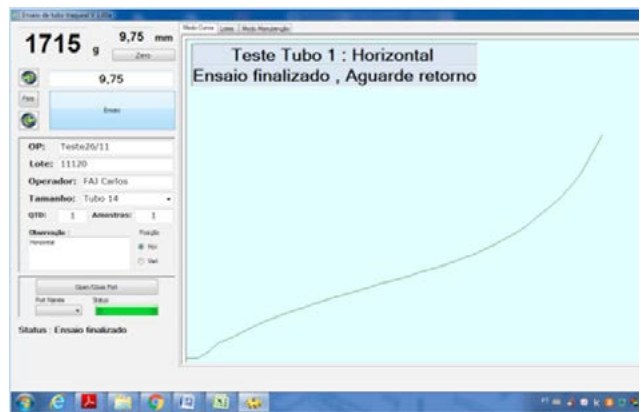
Ensaio de tubo Integral 1.17a

1715 g

9,75 mm

Zero

9,75

Para

Ensaio

OP: Teste26/11

Lote: 11120

Operador: FAJ Carlos

Tamanho: Tubo 14

QTD: 1 Amostras: 1

Observação: Horizontal

Posição

Hor

Ver

Open/Close Port

Port Names

Status

Status : Ensaio finalizado

Modo Curvas | Lotes | Modo Manutenção

Teste Tubo 1 : Horizontal
Ensaio finalizado , Aguarde retorno